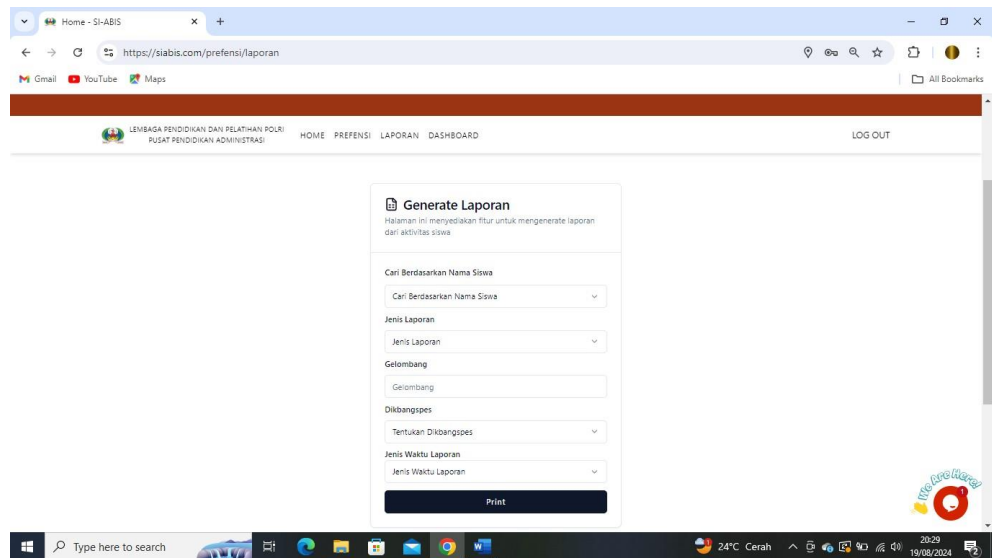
Home - SI-ABIS

https://siabis.com/prefensi/laporan

Gmail YouTube Maps

All Bookmarks

LEMBAGA PENDIDIKAN DAN PELATIHAN POLRI
PUSAT PENDIDIKAN ADMINISTRASI

HOME PREFENSI LAPORAN DASHBOARD

LOG OUT

Generate Laporan

Halaman ini menyediakan fitur untuk mengenerate laporan dari aktivitas siswa

Cari Berdasarkan Nama Siswa

Cari Berdasarkan Nama Siswa

Jenis Laporan

Jenis Laporan

Gelombang

Gelombang

Dikbangspes

Tentukan Dikbangspes

Jenis Waktu Laporan

Jenis Waktu Laporan

Print

We Are Here!

1

Type here to search

24°C Cerah

20:29
19/08/2024

2